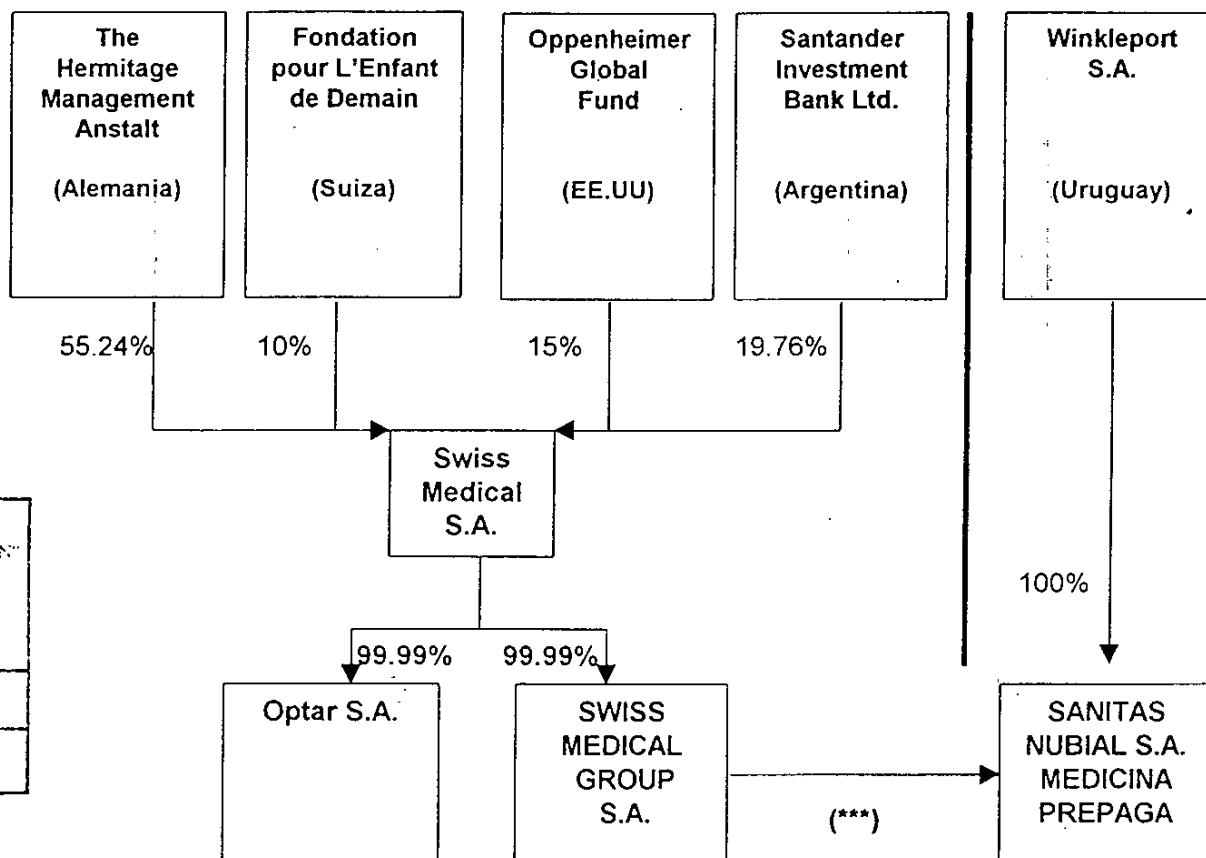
The Hermitage Management Anstalt

(Alemania)

Fondation pour L'Enfant de Demain

(Suiza)

Oppenheimer Global Fund

(EE.UU)

Santander Investment Bank Ltd.

(Argentina)

Winkleport S.A.

(Uruguay)

55.24%

10%

15%

19.76%

Swiss Medical S.A.

100%

99.99%

99.99%

Optar S.A.

SWISS MEDICAL GROUP S.A.

(***)

SANITAS NUBIAL S.A. MEDICINA PREPAGA